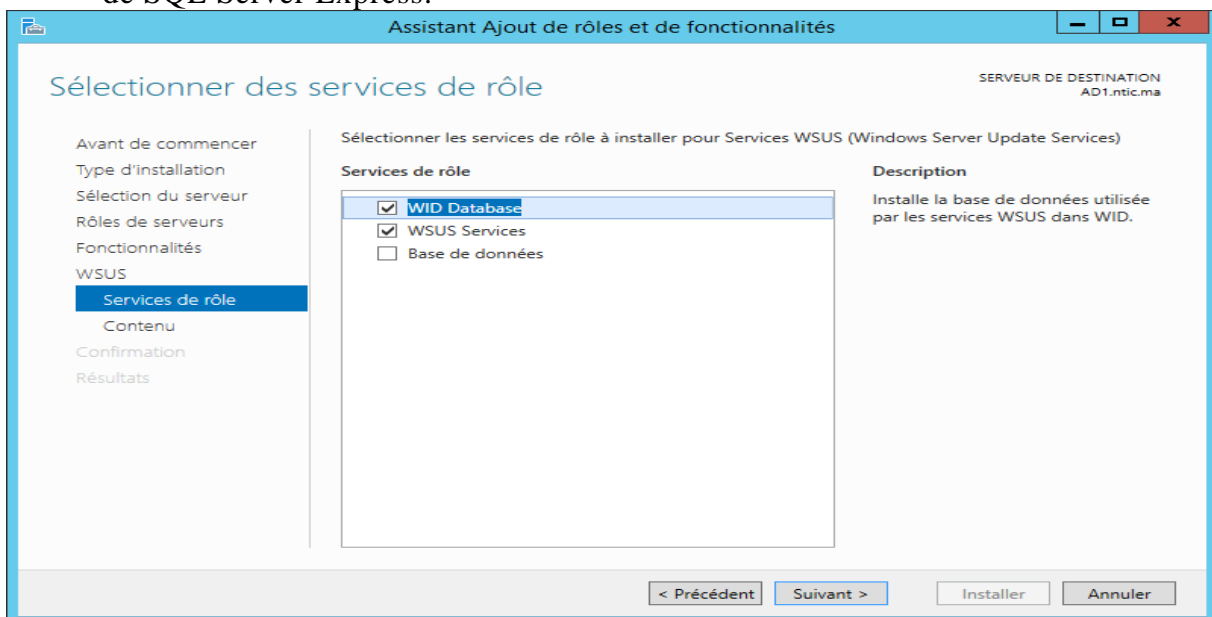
de SQL Server Express.

Assistant Ajout de rôles et de fonctionnalités

Sélectionner des services de rôle

SERVEUR DE DESTINATION
AD1.ntic.ma

Avant de commencer
Type d'installation
Sélection du serveur
Rôles de serveurs
Fonctionnalités
WSUS
Services de rôle
Contenu
Confirmation
Résultats

Sélectionner les services de rôle à installer pour Services WSUS (Windows Server Update Services)

Services de rôle

WID Database
WSUS Services
Base de données

Description

Installe la base de données utilisée par les services WSUS dans WID.

< Précédent
Suivant >
Installer
Annuler